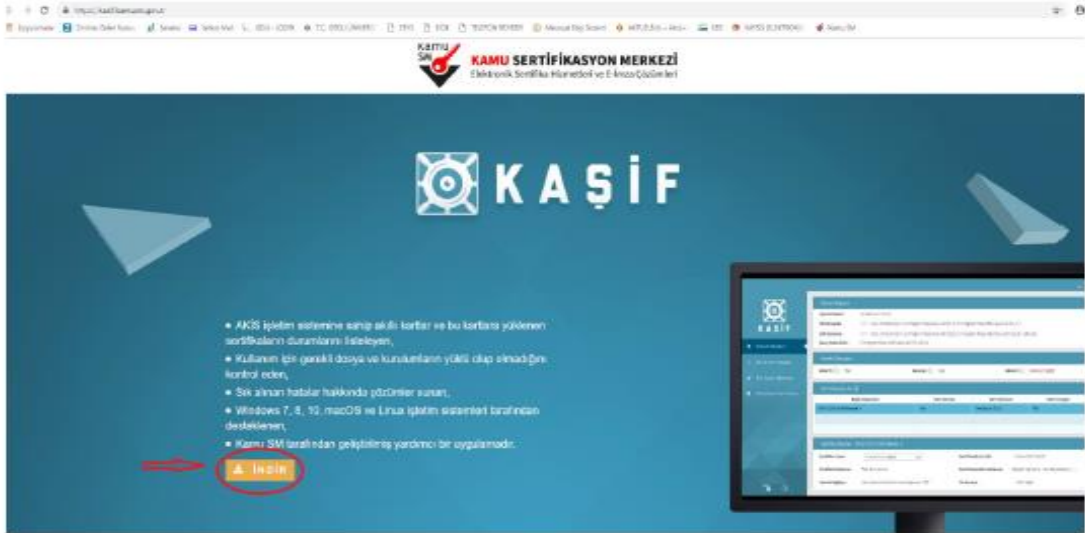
KAMU SM KAMU SERTİFİKASYON MERKEZİ
Elektronik Sertifika Hizmetleri ve E-İmza Çözümleri

KAŞİF

• AKİS işletim sistemine sahip akıllı kartlar ve bu kartlara yüklenen sertifikaların durumlarını listeleyen,
• Kullanım için gerekli dosya ve kurulumların yüklü olup olmadığını kontrol eden,
• Sık alınan hatalar hakkında çözümler sunan,
• Windows 7, 8, 10, macOS ve Linux işletim sistemleri tarafından desteklenen,
• Kamu SM tarafından geliştirilmiş yardımcı bir uygulamadır.

İndir

KAŞİF